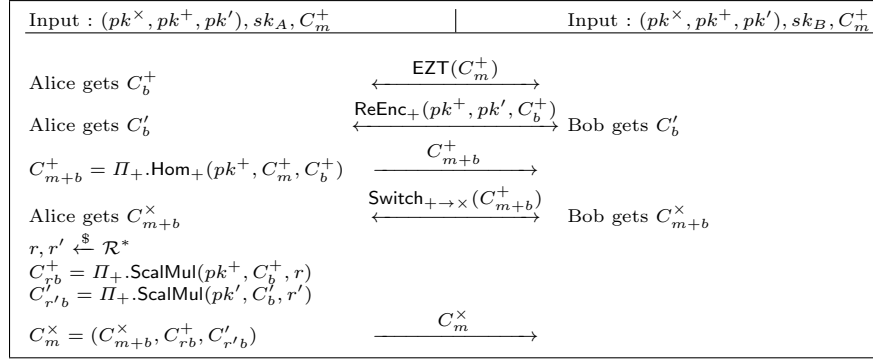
| Input : $(pk^{\times}, pk^{+}, pk'), sk_A, C_m^{+}$ | Input : $(pk^{\times}, pk^{+}, pk'), sk_B, C_m^{+}$ |
|---|---|

Alice gets $C_b^{+}$ $\xleftrightarrow{\mathsf{EZT}(C_m^{+})}$

Alice gets $C_b'$ $\xleftrightarrow{\mathsf{ReEnc}_{+}(pk^{+}, pk', C_b^{+})}$ Bob gets $C_b'$

$C_{m+b}^{+} = \Pi_{+}.\mathsf{Hom}_{+}(pk^{+}, C_m^{+}, C_b^{+})$ $\xrightarrow{C_{m+b}^{+}}$

Alice gets $C_{m+b}^{\times}$ $\xleftrightarrow{\mathsf{Switch}_{+\rightarrow\times}(C_{m+b}^{+})}$ Bob gets $C_{m+b}^{\times}$

$r, r' \xleftarrow{\$} \mathcal{R}^*$
$C_{rb}^{+} = \Pi_{+}.\mathsf{ScalMul}(pk^{+}, C_b^{+}, r)$
$C_{r'b}' = \Pi_{+}.\mathsf{ScalMul}(pk', C_b', r')$

$C_m^{\times} = (C_{m+b}^{\times}, C_{rb}^{+}, C_{r'b}')$ $\xrightarrow{C_m^{\times}}$